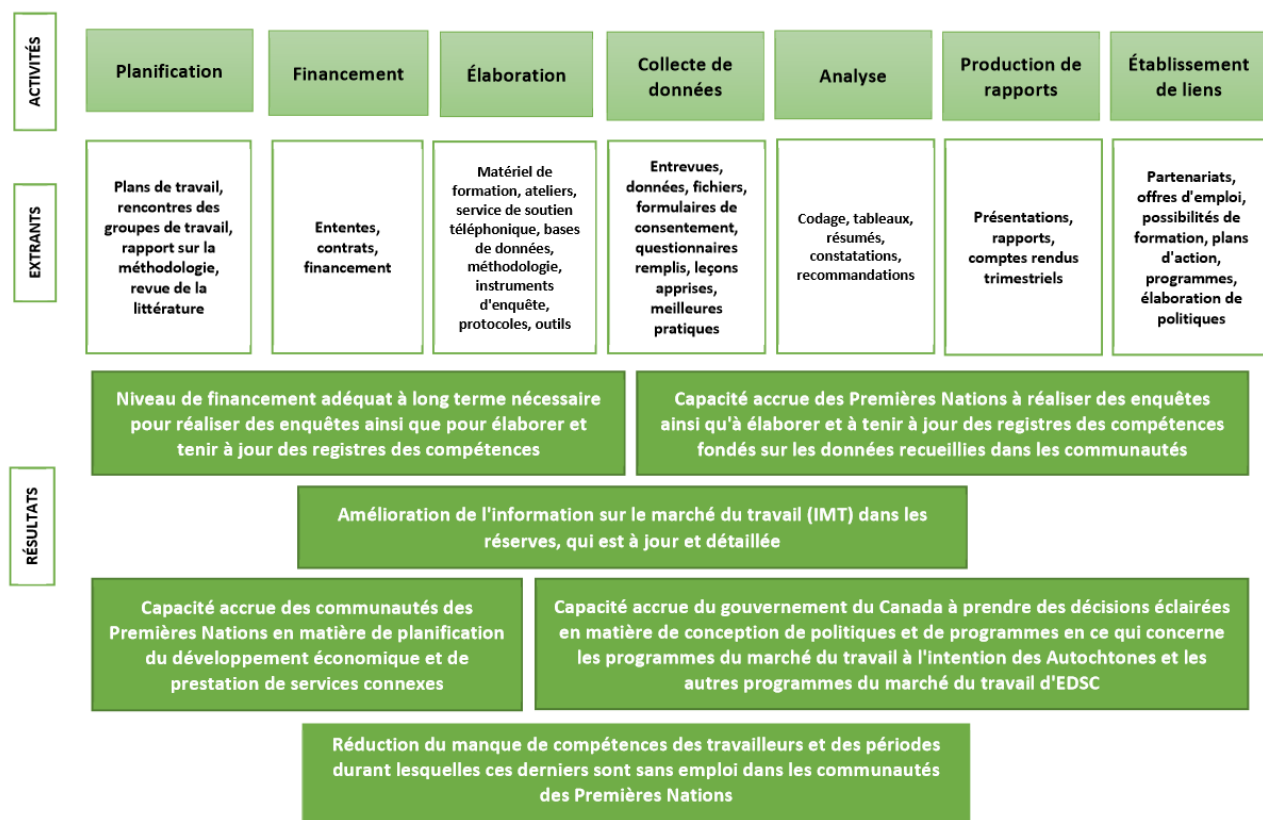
ACTIVITÉS

Planification

Financement

Élaboration

Collecte de données

Analyse

Production de rapports

Établissement de liens

EXTRANTS

Plans de travail, rencontres des groupes de travail, rapport sur la méthodologie, revue de la littérature

Ententes, contrats, financement

Matériel de formation, ateliers, service de soutien téléphonique, bases de données, méthodologie, instruments d'enquête, protocoles, outils

Entrevues, données, fichiers, formulaires de consentement, questionnaires remplis, leçons apprises, meilleures pratiques

Codage, tableaux, résumés, constatations, recommandations

Présentations, rapports, comptes rendus trimestriels

Partenariats, offres d'emploi, possibilités de formation, plans d'action, programmes, élaboration de politiques

RÉSULTATS

Niveau de financement adéquat à long terme nécessaire pour réaliser des enquêtes ainsi que pour élaborer et tenir à jour des registres des compétences

Capacité accrue des Premières Nations à réaliser des enquêtes ainsi qu'à élaborer et à tenir à jour des registres des compétences fondés sur les données recueillies dans les communautés

Amélioration de l'information sur le marché du travail (IMT) dans les réserves, qui est à jour et détaillée

Capacité accrue des communautés des Premières Nations en matière de planification du développement économique et de prestation de services connexes

Capacité accrue du gouvernement du Canada à prendre des décisions éclairées en matière de conception de politiques et de programmes en ce qui concerne les programmes du marché du travail à l'intention des Autochtones et les autres programmes du marché du travail d'EDSC

Réduction du manque de compétences des travailleurs et des périodes durant lesquelles ces derniers sont sans emploi dans les communautés des Premières Nations